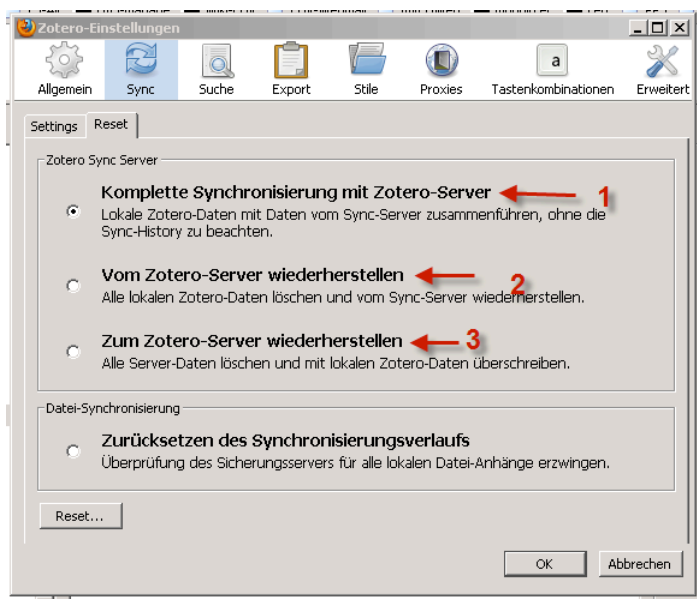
Zotero-Einstellungen

Allgemein Sync Suche Export Stile Proxies Tastenkombinationen Erweitert

Settings Reset

Zotero Sync Server

Komplette Synchronisierung mit Zotero-Server 1
Lokale Zotero-Daten mit Daten vom Sync-Server zusammenführen, ohne die Sync-History zu beachten.

Vom Zotero-Server wiederherstellen 2
Alle lokalen Zotero-Daten löschen und vom Sync-Server wiederherstellen.

Zum Zotero-Server wiederherstellen 3
Alle Server-Daten löschen und mit lokalen Zotero-Daten überschreiben.

Datei-Synchronisierung

Zurücksetzen des Synchronisierungsverlaufs
Überprüfung des Sicherungsservers für alle lokalen Datei-Anhänge erzwingen.

Reset...

OK Abbrechen